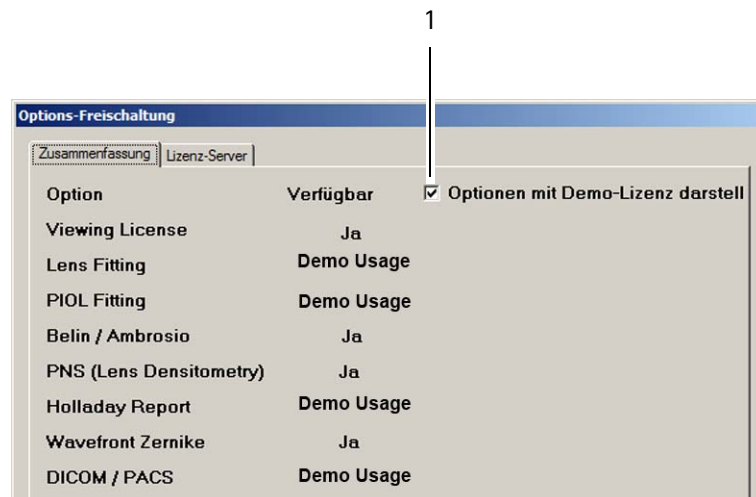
1

Options-Freischaltung

Zusammenfassung | Lizenz-Server

| Option | Verfügbar |
|---|---|
| Viewing License | Ja |
| Lens Fitting | Demo Usage |
| PIOL Fitting | Demo Usage |
| Belin / Ambrosio | Ja |
| PNS (Lens Densitometry) | Ja |
| Holladay Report | Demo Usage |
| Wavefront Zernike | Ja |
| DICOM / PACS | Demo Usage |

☑ Optionen mit Demo-Lizenz darstell